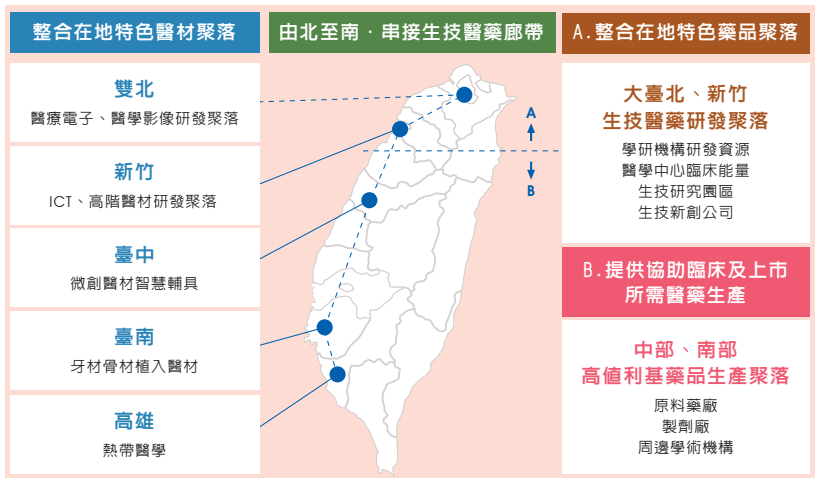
整合在地特色醫材聚落

雙北
醫療電子、醫學影像研發聚落

新竹
ICT、高階醫材研發聚落

臺中
微創醫材智慧輔具

臺南
牙材骨材植入醫材

高雄
熱帶醫學

由北至南 · 串接生技醫藥廊帶

A

B

A.整合在地特色藥品聚落

大臺北、新竹
生技醫藥研發聚落

學研機構研發資源
醫學中心臨床能量
生技研究園區
生技新創公司

B.提供協助臨床及上市所需醫藥生產

中部、南部
高值利基藥品生產聚落

原料藥廠
製劑廠
周邊學術機構